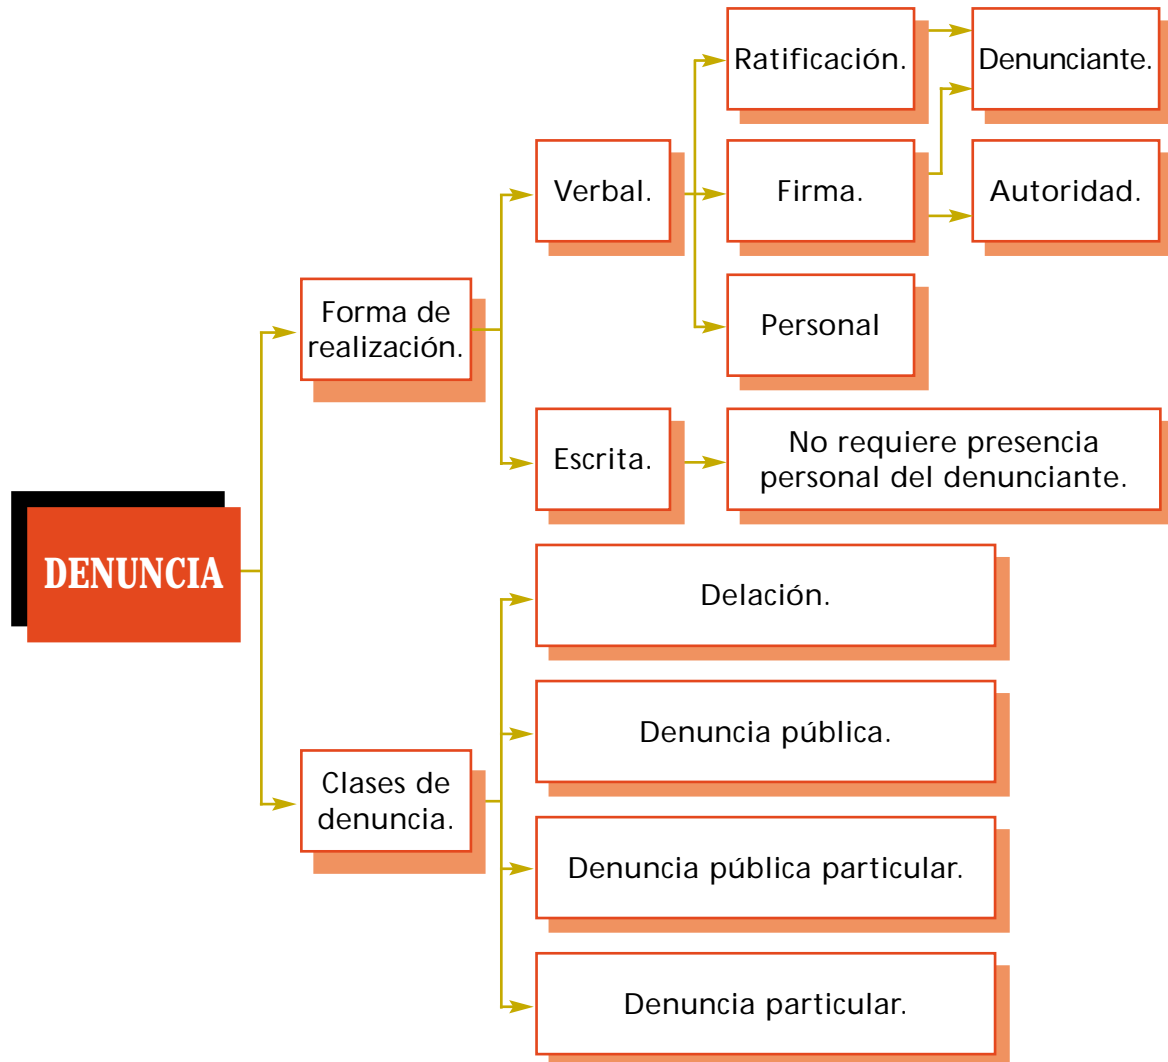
DENUNCIA

Forma de realización.

Verbal.

Ratificación.

Denunciante.

Firma.

Autoridad.

Personal

Escrita.

No requiere presencia personal del denunciante.

Clases de denuncia.

Delación.

Denuncia pública.

Denuncia pública particular.

Denuncia particular.